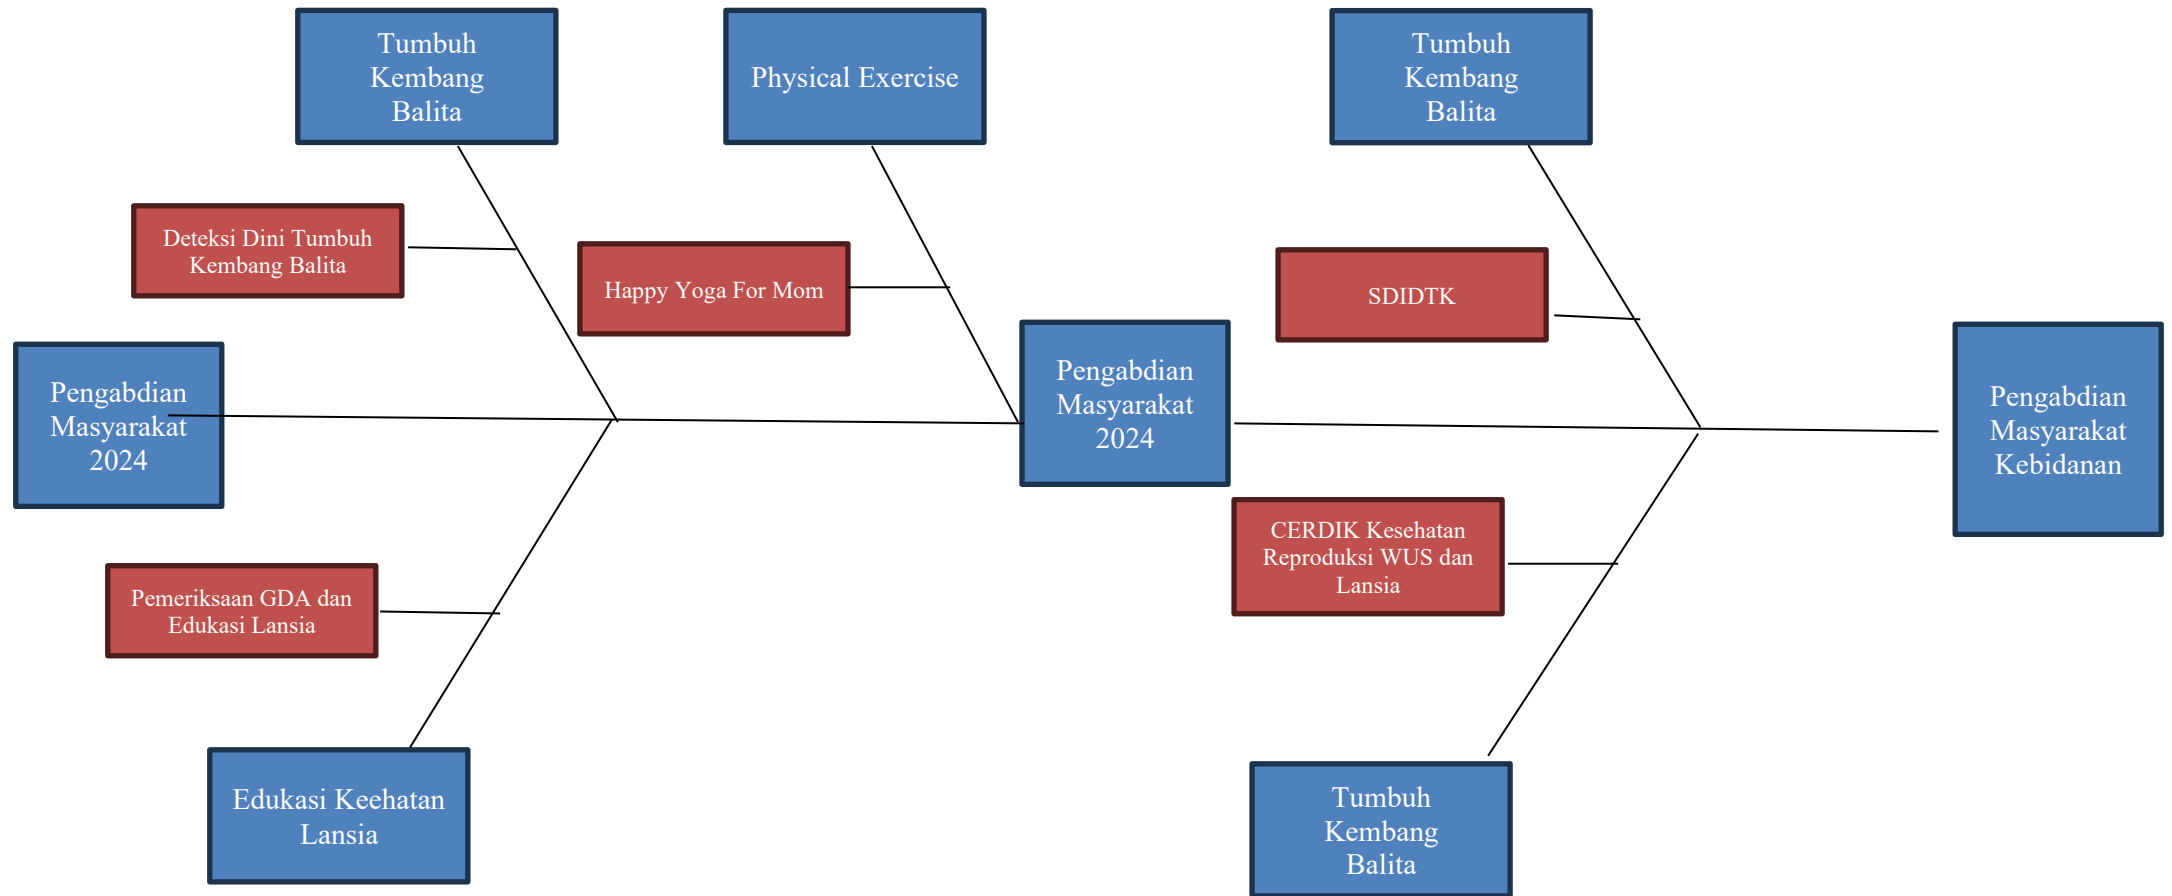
Tumbuh Kembang Balita

Physical Exercise

Tumbuh Kembang Balita

Deteksi Dini Tumbuh Kembang Balita

Happy Yoga For Mom

SDIDTK

Pengabdian Masyarakat 2024

Pengabdian Masyarakat 2024

Pengabdian Masyarakat Kebidanan

CERDIK Kesehatan Reproduksi WUS dan Lansia

Pemeriksaan GDA dan Edukasi Lansia

Edukasi Keehatan Lansia

Tumbuh Kembang Balita